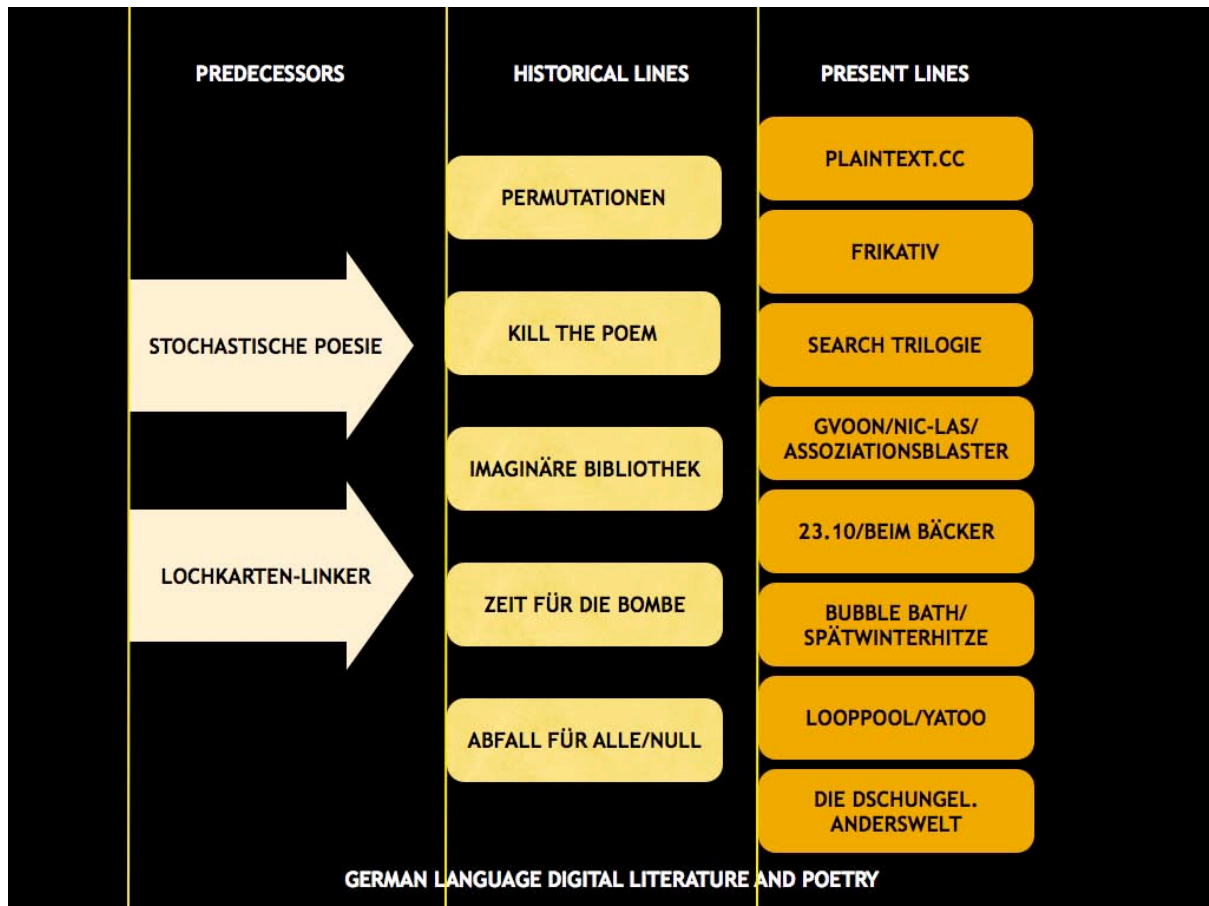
PREDECESSORS

STOCHASTISCHE POESIE

LOCHKARTEN-LINKER

HISTORICAL LINES

PERMUTATIONEN

KILL THE POEM

IMAGINÄRE BIBLIOTHEK

ZEIT FÜR DIE BOMBE

ABFALL FÜR ALLE/NULL

PRESENT LINES

PLAINTEXT.CC

FRIKATIV

SEARCH TRILOGIE

GVOON/NIC-LAS/ ASSOZIATIONSBLASTER

23.10/BEIM BÄCKER

BUBBLE BATH/ SPÄTWINTERHITZE

LOOPPOOL/YATOO

DIE DSCHUNGEL. ANDERSWELT

GERMAN LANGUAGE DIGITAL LITERATURE AND POETRY